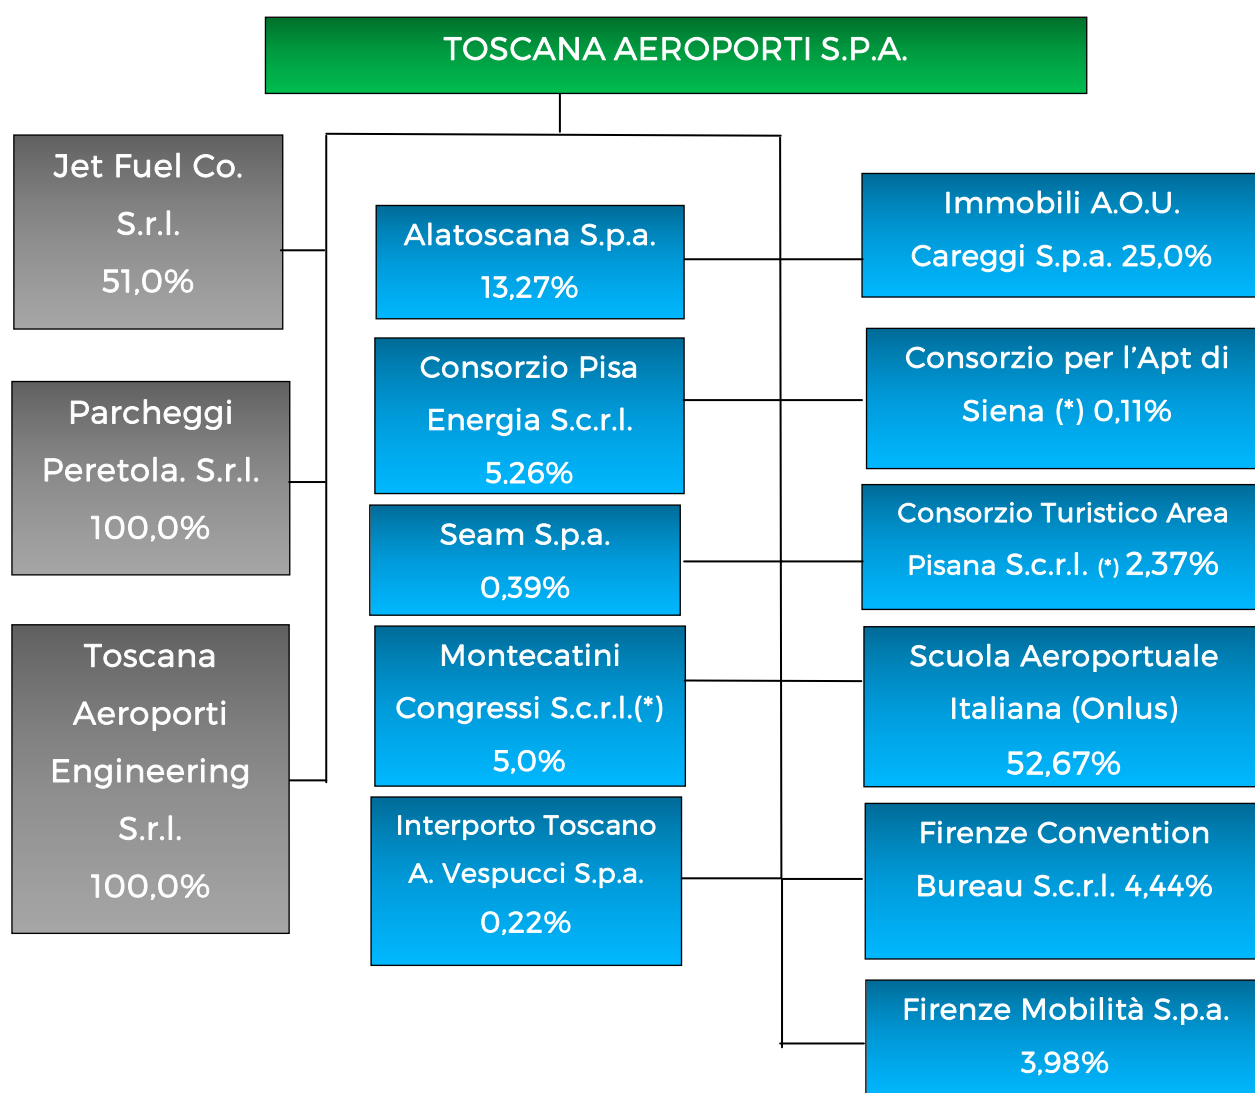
TOSCANA AEROPORTI S.P.A.

Jet Fuel Co. S.r.l. 51,0%

Parcheggi Peretola. S.r.l. 100,0%

Toscana Aeroporti Engineering S.r.l. 100,0%

Alatoscana S.p.a. 13,27%

Consorzio Pisa Energia S.c.r.l. 5.26%

Seam S.p.a. 0,39%

Montecatini Congressi S.c.r.l.(*) 5,0%

Interporto Toscano A. Vespucci S.p.a. 0,22%

Immobili A.O.U. Careggi S.p.a. 25,0%

Consorzio per l'Apt di Siena (*) 0,11%

Consorzio Turistico Area Pisana S.c.r.l. (*) 2,37%

Scuola Aeroportuale Italiana (Onlus) 52,67%

Firenze Convention Bureau S.c.r.l. 4,44%

Firenze Mobilità S.p.a. 3,98%